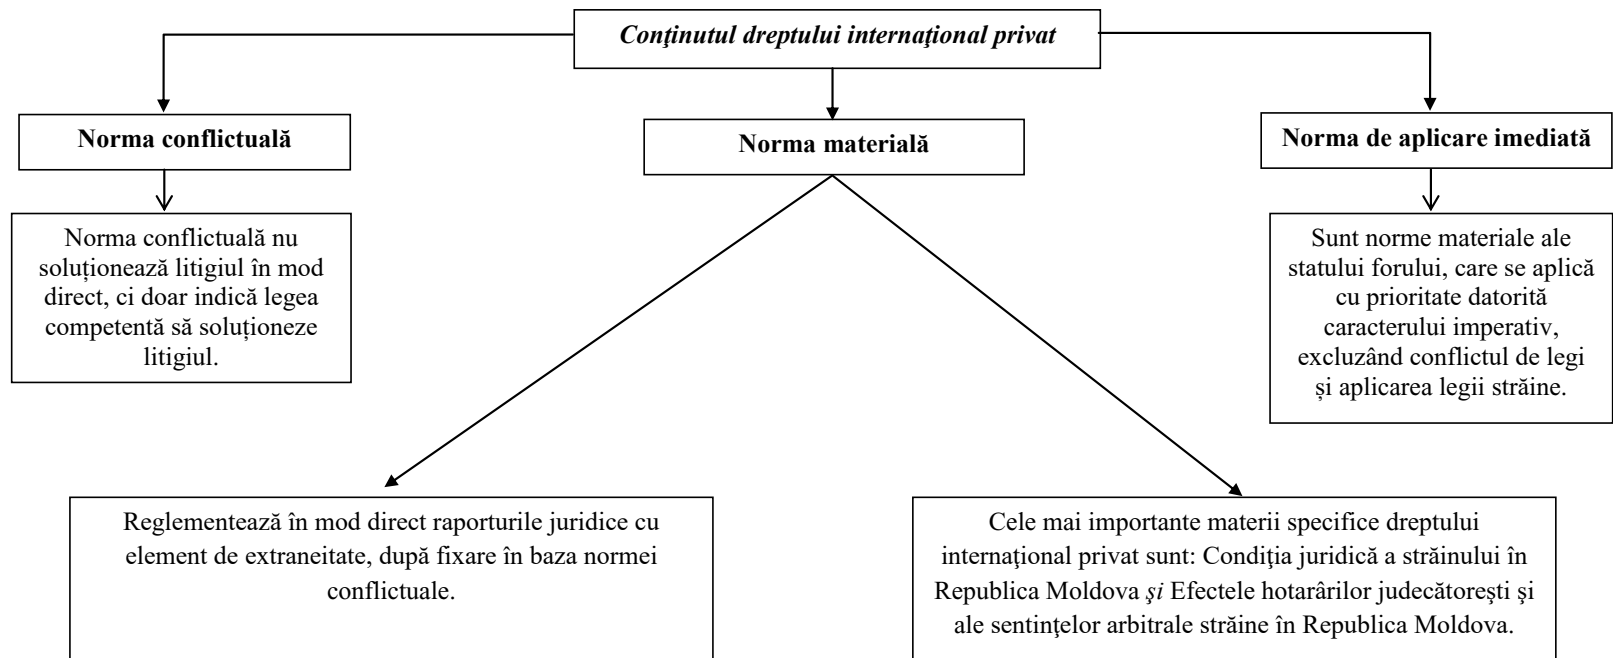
Conţinutul dreptului internaţional privat

Norma conflictuală

Norma materială

Norma de aplicare imediată

Norma conflictuală nu soluționează litigiul în mod direct, ci doar indică legea competentă să soluționeze litigiul.

Sunt norme materiale ale statului forului, care se aplică cu prioritate datorită caracterului imperativ, excluzând conflictul de legi și aplicarea legii străine.

Reglementează în mod direct raporturile juridice cu element de extraneitate, după fixare în baza normei conflictuale.

Cele mai importante materii specifice dreptului internaţional privat sunt: Condiţia juridică a străinului în Republica Moldova şi Efectele hotarârilor judecătoreşti şi ale sentinţelor arbitrale străine în Republica Moldova.